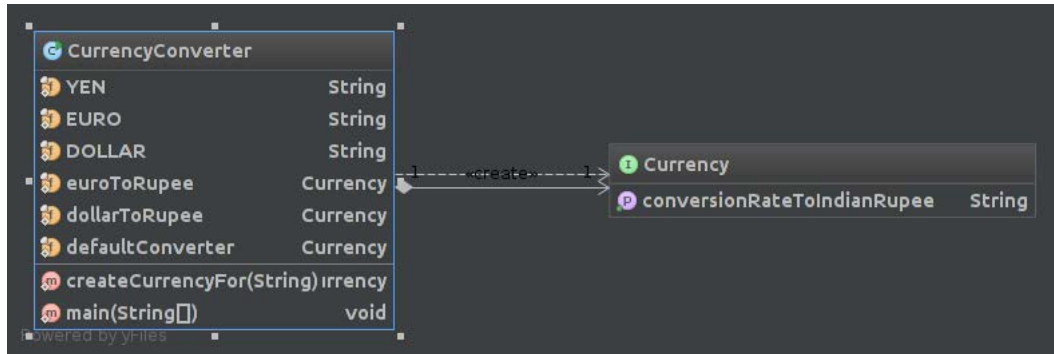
CurrencyConverter

| | |
|---|---|
| YEN | String |
| EURO | String |
| DOLLAR | String |
| euroToRupee | Currency |
| dollarToRupee | Currency |
| defaultConverter | Currency |
| createCurrencyFor(String) | ırrency |
| main(String[]) | void |

1 «create» 1

Currency

| | |
|---|---|
| conversionRateToIndianRupee | String |

Powered by yFiles